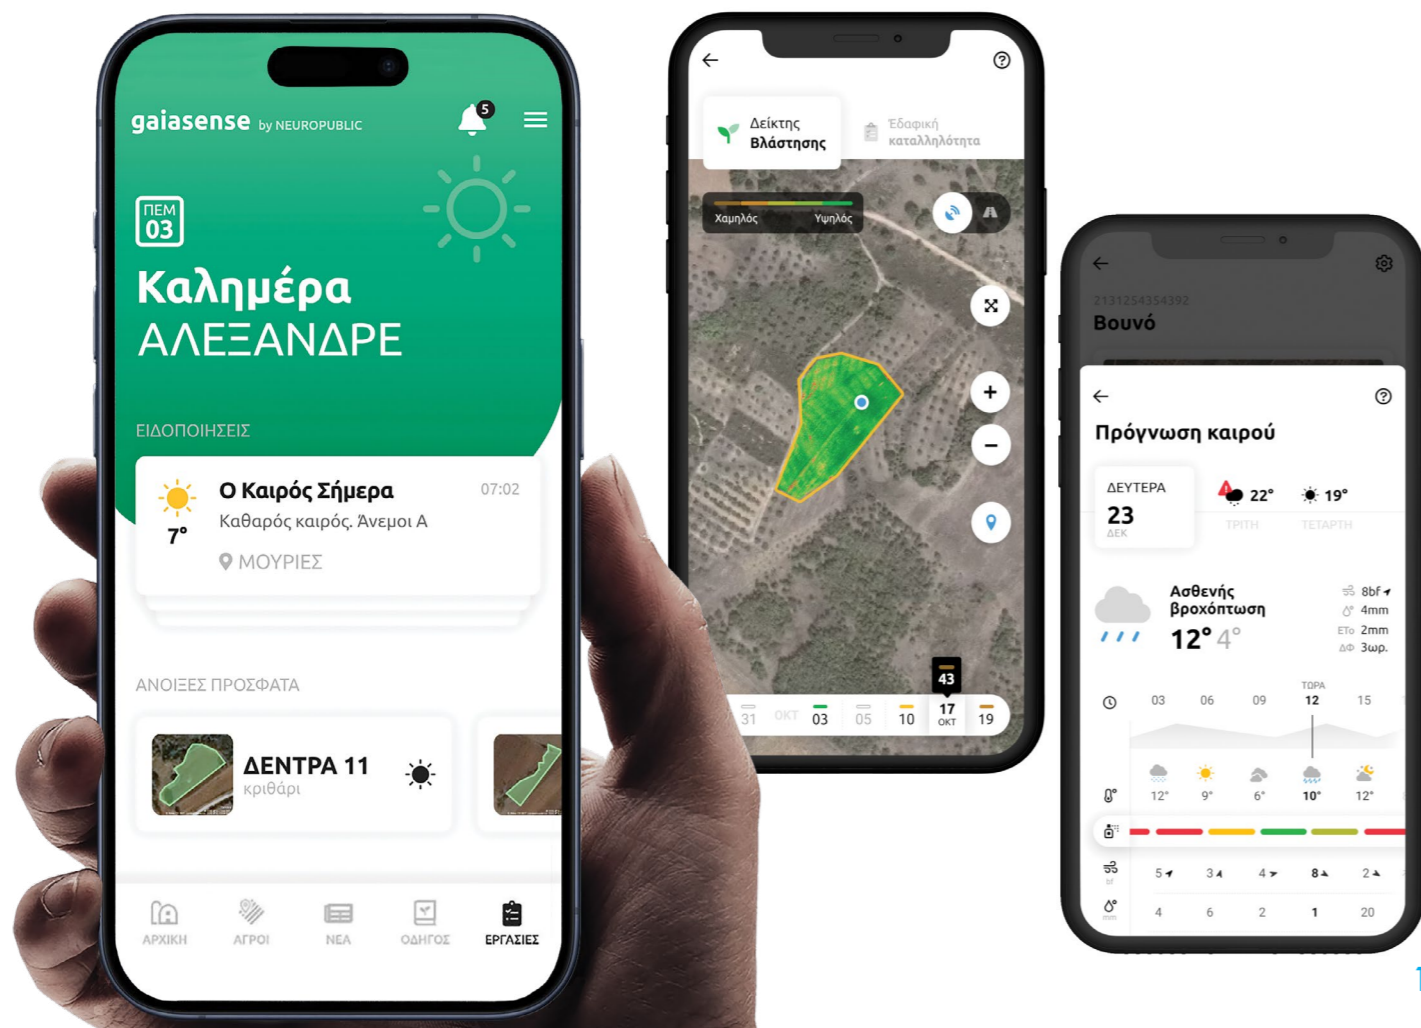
gaiasense by NEUROPUBLIC
5

ΠΕΜ
03

Καλημέρα
ΑΛΕΞΑΝΔΡΕ

ΕΙΔΟΠΟΙΗΣΕΙΣ

Ο Καιρός Σήμερα 07:02
Καθαρός καιρός. Άνεμοι Α
7°
ΜΟΥΡΙΕΣ

ΑΝΟΙΞΕΣ ΠΡΟΣΦΑΤΑ

ΔΕΝΤΡΑ 11
κριθάρι

ΑΡΧΙΚΗ ΑΓΡΟΙ ΝΕΑ ΟΔΗΓΟΣ ΕΡΓΑΣΙΕΣ

Δείκτης Βλάστησης
Εδαφική καταλληλότητα
Χαμηλός Υψηλός

43
31 ΟΚΤ 03 05 10 17 ΟΚΤ 19

2131254354392
Βουνό

Πρόγνωση καιρού
ΔΕΥΤΕΡΑ
23
ΔΕΚ
22° ΤΡΙΤΗ
19° ΤΕΤΑΡΤΗ

Ασθενής βροχόπτωση
12° 4°
8bf
4mm
ETo 2mm
3ωρ.

ΤΩΡΑ
03 06 09 12 15
12° 9° 6° 10° 12°
5 3 4 8 2
4 6 2 1 20